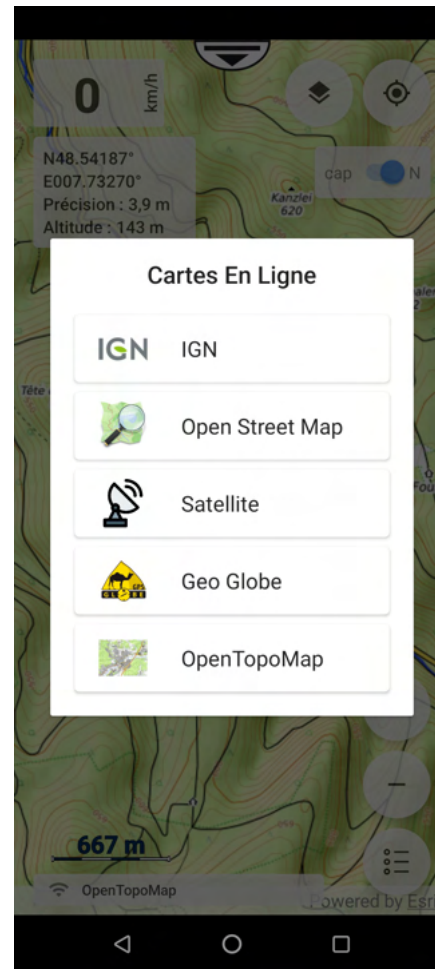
0 km/h

N48.54187°
E007.73270°
Précision : 3,9 m
Altitude : 143 m

cap N

Kanzlei
620

Tête

Cartes En Ligne

IGN IGN

Open Street Map

Satellite

GPS GLOBE Geo Globe

OpenTopoMap

667 m

OpenTopoMap

Powered by Esri